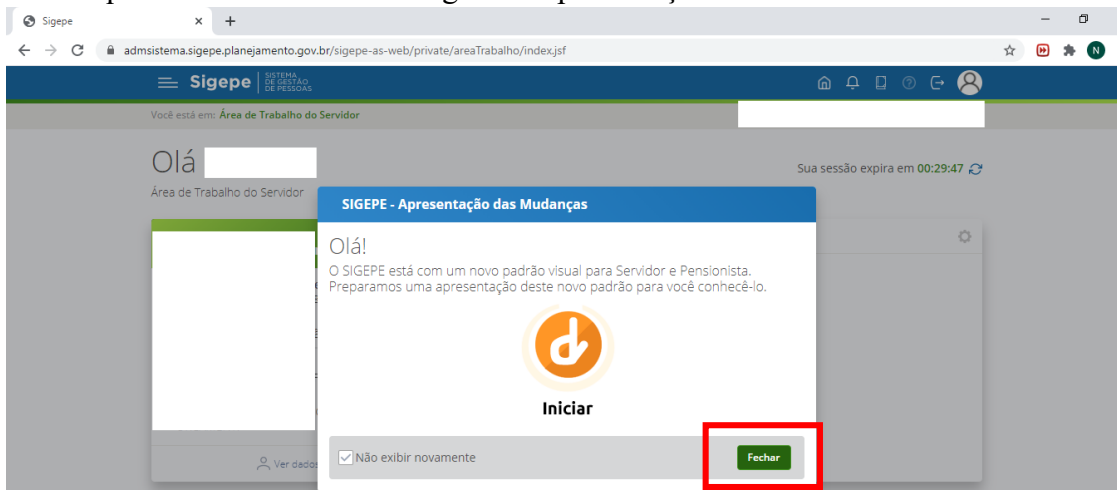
Sigepe

admsistema.sigepe.planejamento.gov.br/sigepe-as-web/private/areaTrabalho/index.jsf

Sigepe | SISTEMA DE GESTÃO DE PESSOAS

Você está em: Área de Trabalho do Servidor

Olá

Área de Trabalho do Servidor

Sua sessão expira em 00:29:47

SIGEPE - Apresentação das Mudanças

Olá!

O SIGEPE está com um novo padrão visual para Servidor e Pensionista. Preparamos uma apresentação deste novo padrão para você conhecê-lo.

Iniciar

Não exibir novamente

Fechar

Ver dados